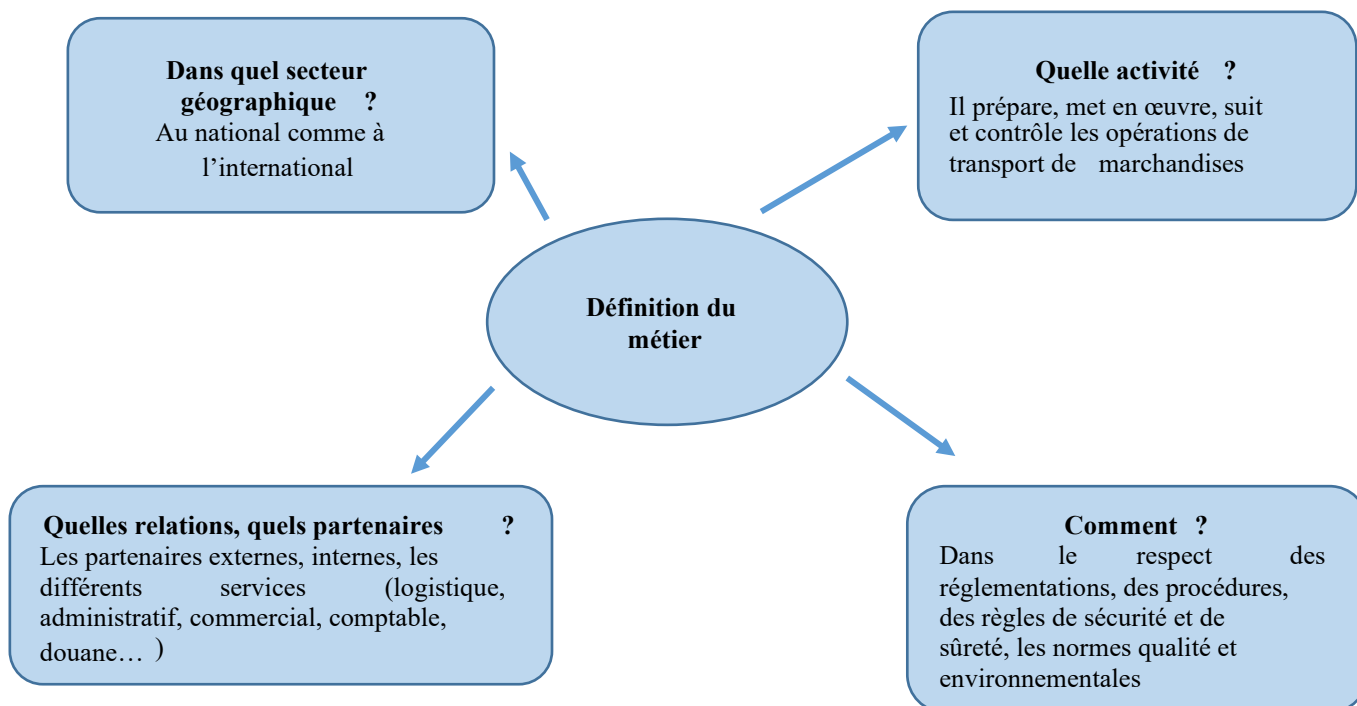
Dans quel secteur géographique ?
Au national comme à l'international

Quelle activité ?
Il prépare, met en œuvre, suit et contrôle les opérations de transport de marchandises

Définition du métier

Quelles relations, quels partenaires ?
Les partenaires externes, internes, les différents services (logistique, administratif, commercial, comptable, douane… )

Comment ?
Dans le respect des réglementations, des procédures, des règles de sécurité et de sûreté, les normes qualité et environnementales